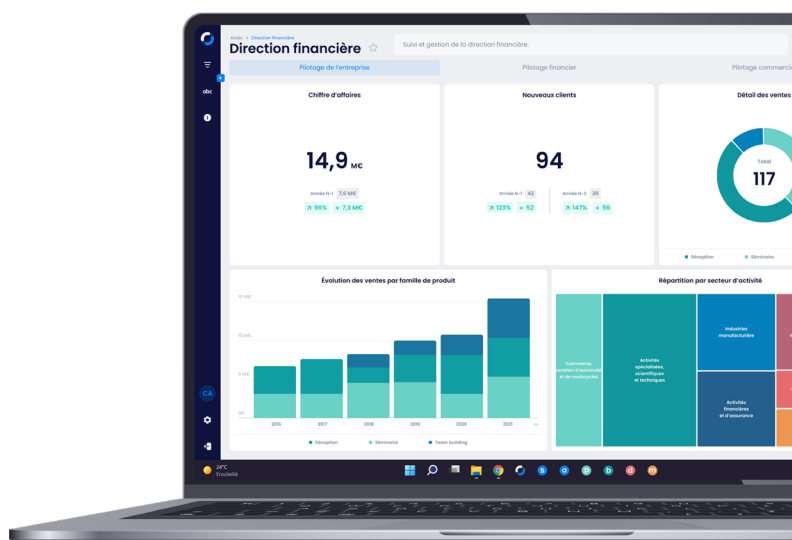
Accueil > Direction financière
Direction financière
Suivi et gestion de la direction financière.

Pilotage de l'entreprise
Pilotage financier
Pilotage commerci

abc

Chiffre d'affaires
14,9 M€
Année N-1 7,6 M€
↗ 96% + 7,3 M€

Nouveaux clients
94
Année N-1 42
↗ 123% + 52
Année N-2 38
↗ 147% + 56

Détail des ventes
Total
117
Réception
Séminaire

Évolution des ventes par famille de produit
15 M€
10 M€
5 M€
0€
2016
2017
2018
2019
2020
2021
Réception
Séminaire
Team building

Répartition par secteur d'activité
Commerce, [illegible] d'automobi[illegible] et de motocycles
Activités spécialisées, scientifiques et techniques
Industries manufacturières
Activités financières et d'assurance

CA

24°C
Ensoleillé